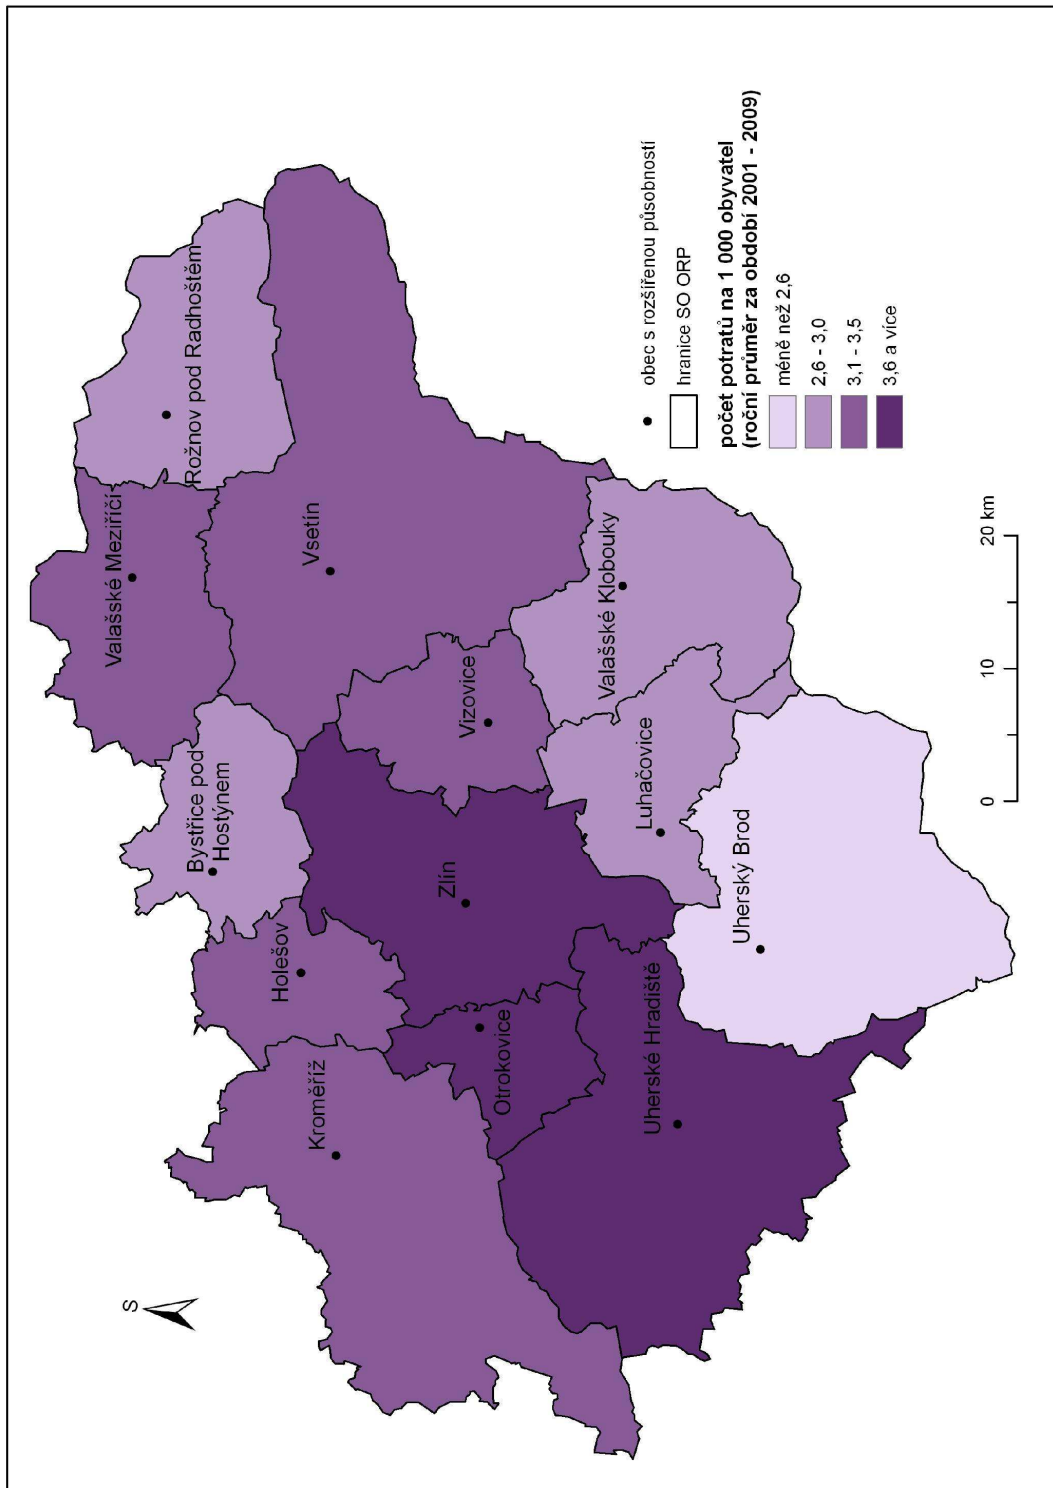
obec s rozšířenou působností

hranice SO ORP

počet potratů na 1 000 obyvatel (roční průměr za období 2001 - 2009)

méně než 2,6

2,6 - 3,0

3,1 - 3,5

3,6 a více

Rožnov pod Radhoštěm

Valašské Meziříčí

Vsetín

Valašské Klobouky

Vizovice

Bystřice pod Hostýnem

Luhačovice

Zlín

Uherský Brod

Holešov

Otrokovice

Uherské Hradiště

Kroměříž

S

0 10 20 km